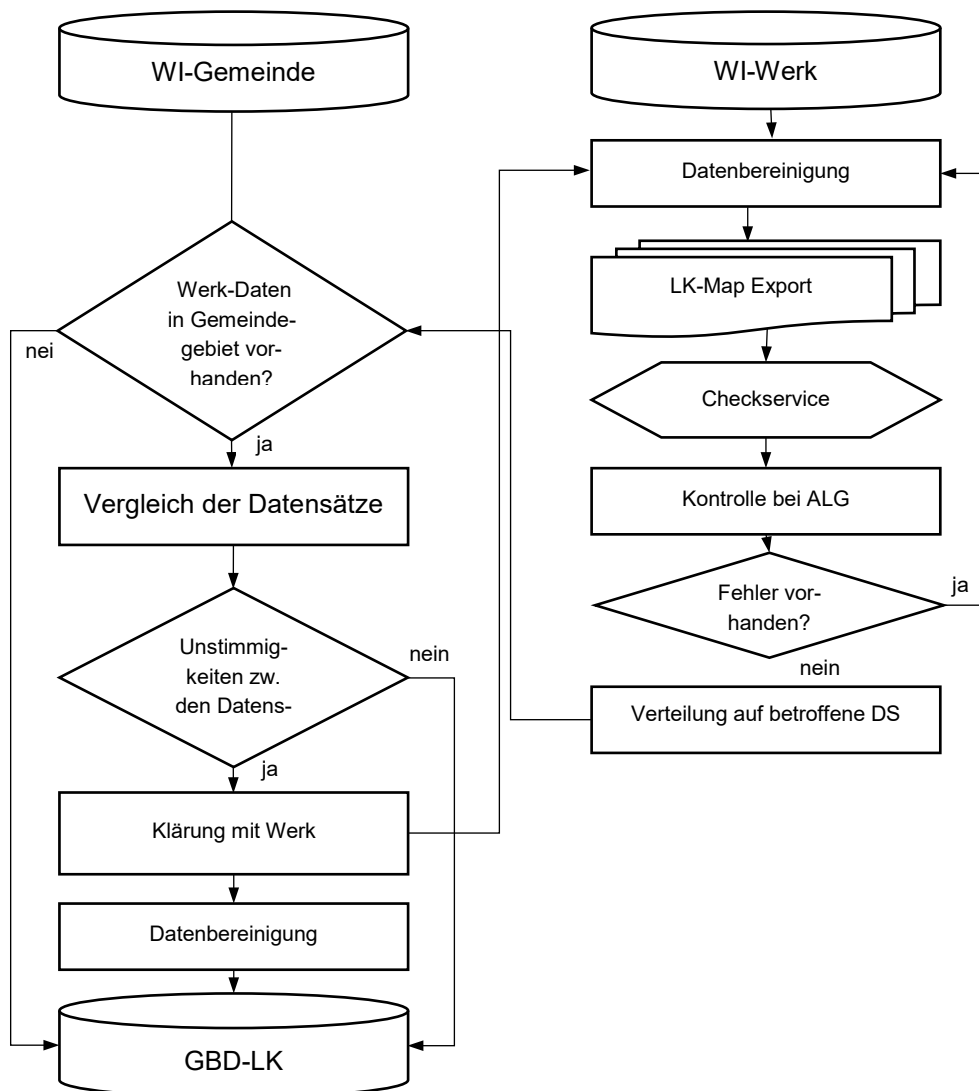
WI-Gemeinde

Werk-Daten in Gemeindegebiet vorhanden?

nei

ja

Vergleich der Datensätze

Unstimmigkeiten zw. den Datens-

nein

ja

Klärung mit Werk

Datenbereinigung

GBD-LK

WI-Werk

Datenbereinigung

LK-Map Export

Checkservice

Kontrolle bei ALG

Fehler vorhanden?

ja

nein

Verteilung auf betroffene DS